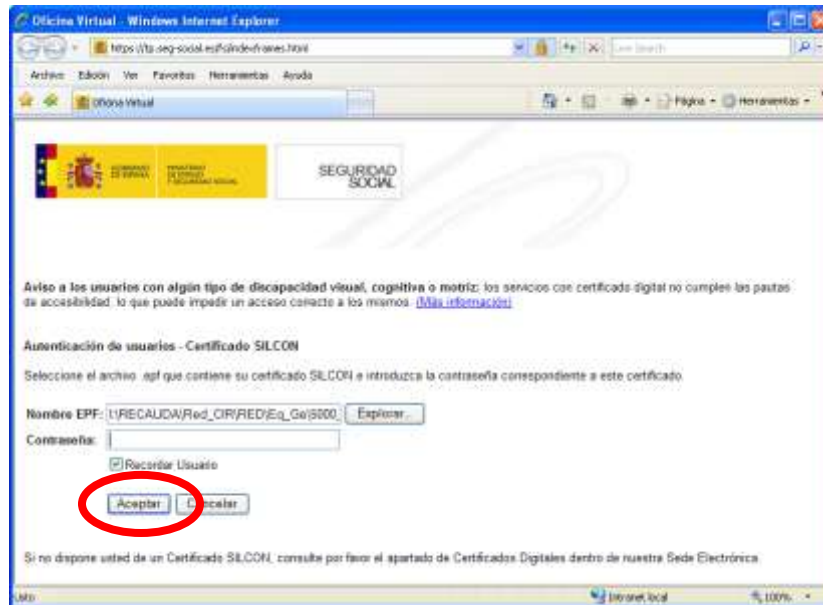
Oficina Virtual - Windows Internet Explorer

https://ts.seg-social.es/fs/indexframes.html

Live Search

Archivo Edición Ver Favoritos Herramientas Ayuda

Oficina Virtual

Página Herramientas

GOBIERNO DE ESPAÑA MINISTERIO DE EMPLEO Y SEGURIDAD SOCIAL

SEGURIDAD SOCIAL

Aviso a los usuarios con algún tipo de discapacidad visual, cognitiva o motriz: los servicios con certificado digital no cumplen las pautas de accesibilidad, lo que puede impedir un acceso correcto a los mismos. (Más información)

Autenticación de usuarios - Certificado SILCON

Seleccione el archivo .epf que contiene su certificado SILCON e introduzca la contraseña correspondiente a este certificado.

Nombre EPF: I:\RECAUDA\Red_OIR\RED\Eq_Ge\5000 Explorar...

Contraseña:

Recordar Usuario

Aceptar Cancelar

Si no dispone usted de un Certificado SILCON, consulte por favor el apartado de Certificados Digitales dentro de nuestra Sede Electrónica.

Listo

Intranet local

100%